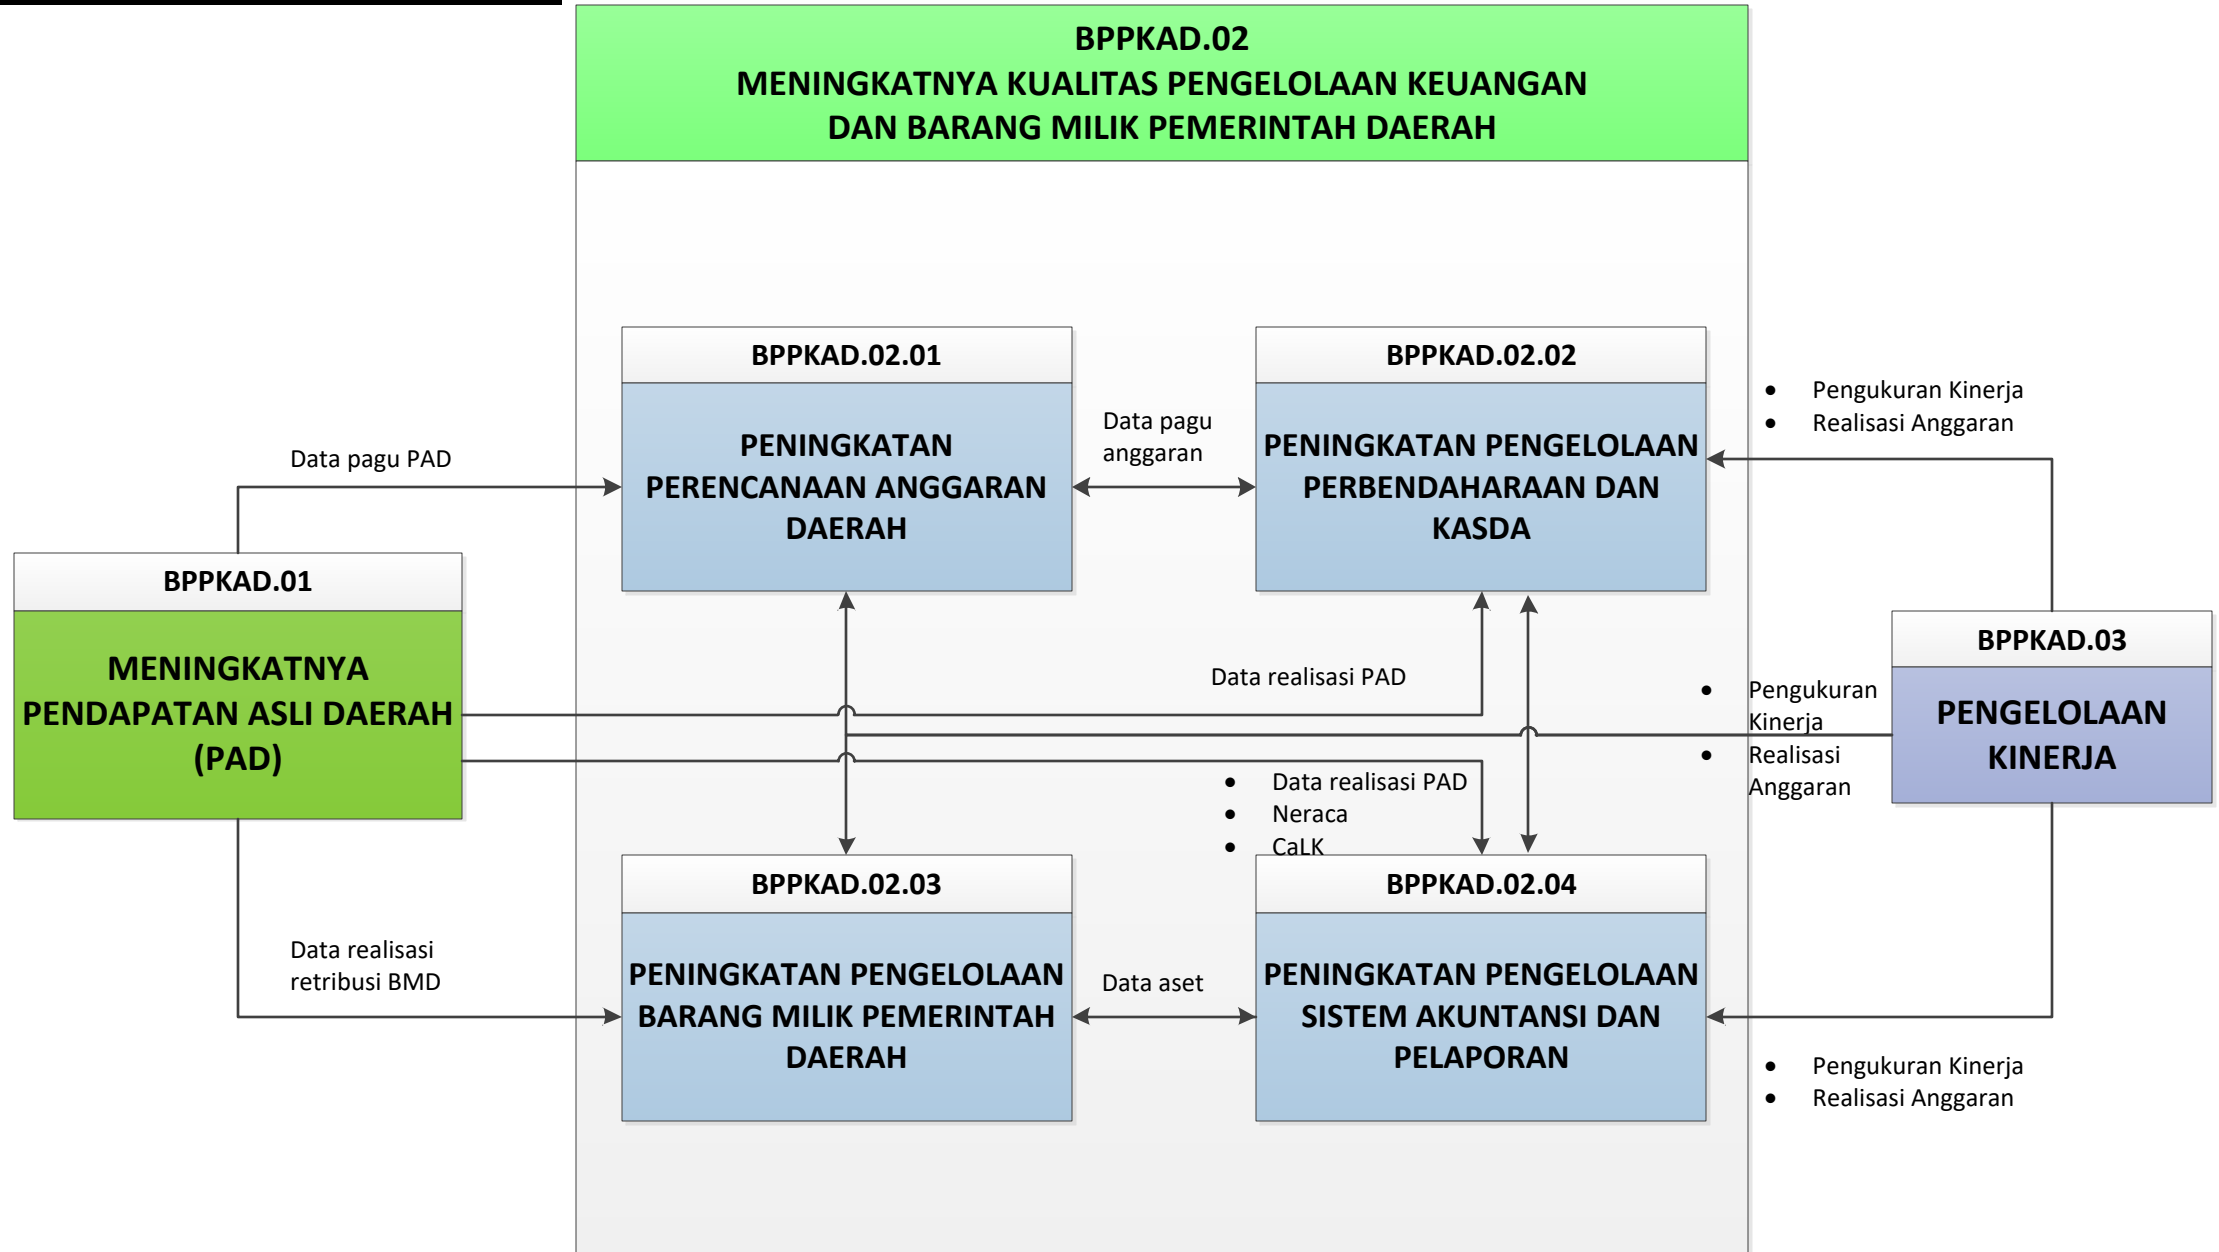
BPPKAD.02
MENINGKATNYA KUALITAS PENGELOLAAN KEUANGAN DAN BARANG MILIK PEMERINTAH DAERAH

BPPKAD.02.01
PENINGKATAN PERENCANAAN ANGGARAN DAERAH

Data pagu anggaran

BPPKAD.02.02
PENINGKATAN PENGELOLAAN PERBENDAHARAAN DAN KASDA

- Pengukuran Kinerja
- Realisasi Anggaran

Data pagu PAD

BPPKAD.01
MENINGKATNYA PENDAPATAN ASLI DAERAH (PAD)

Data realisasi PAD

BPPKAD.03
PENGELOLAAN KINERJA

- Pengukuran Kinerja
- Realisasi Anggaran

- Data realisasi PAD
- Neraca
- CaLK

BPPKAD.02.03
PENINGKATAN PENGELOLAAN BARANG MILIK PEMERINTAH DAERAH

Data realisasi retribusi BMD

Data aset

BPPKAD.02.04
PENINGKATAN PENGELOLAAN SISTEM AKUNTANSI DAN PELAPORAN

- Pengukuran Kinerja
- Realisasi Anggaran